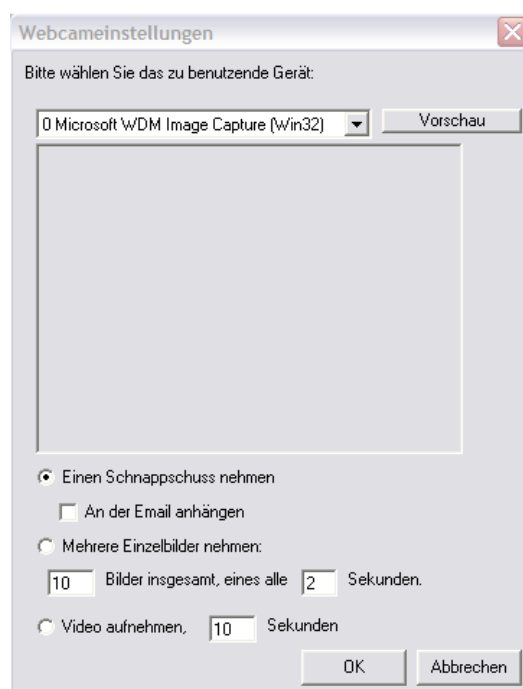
Webcameinstellungen

Bitte wählen Sie das zu benutzende Gerät:

0 Microsoft WDM Image Capture (Win32)

Vorschau

Einen Schnappschuss nehmen

An der Email anhängen

Mehrere Einzelbilder nehmen:

10 Bilder insgesamt, eines alle 2 Sekunden.

Video aufnehmen, 10 Sekunden

OK

Abbrechen